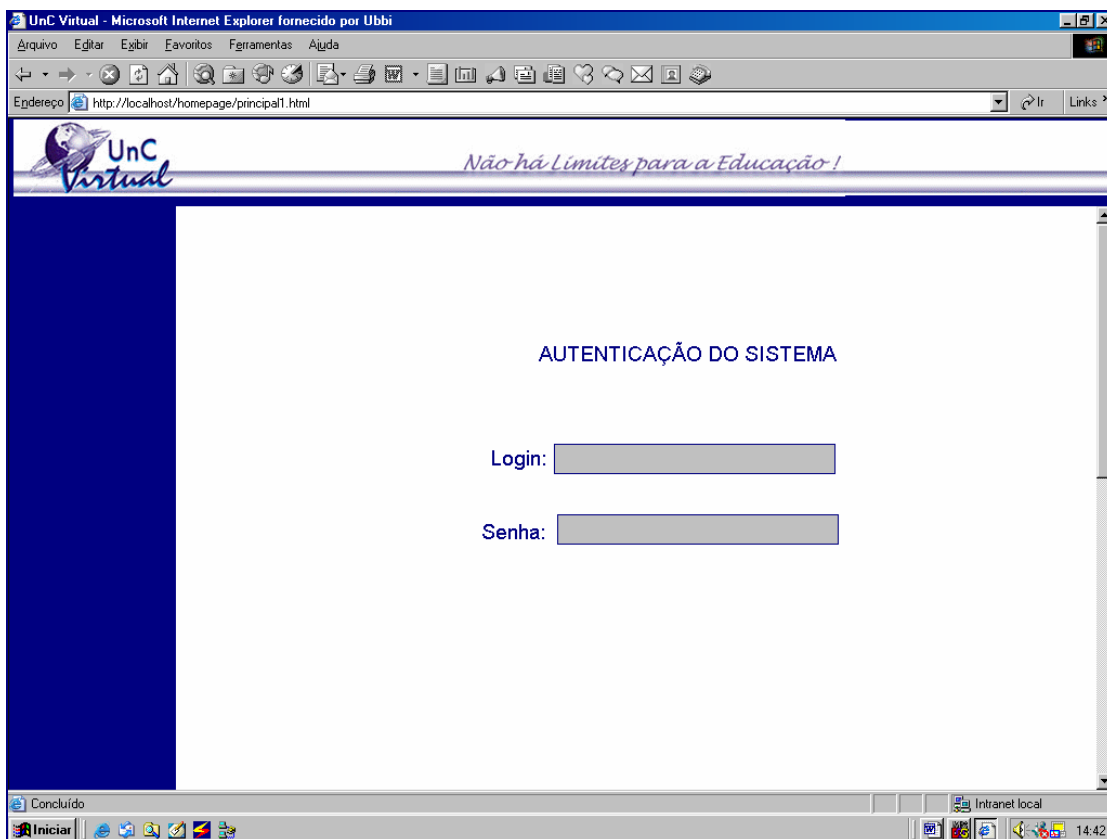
UnC Virtual - Microsoft Internet Explorer fornecido por Ubbi

Arquivo Editar Exibir Favoritos Ferramentas Ajuda

Endereço http://localhost/homepage/principal1.html

Ir Links

UnC Virtual

Não há Limites para a Educação !

AUTENTICAÇÃO DO SISTEMA

Login:

Senha:

Concluído

Intranet local

Iniciar

14:42